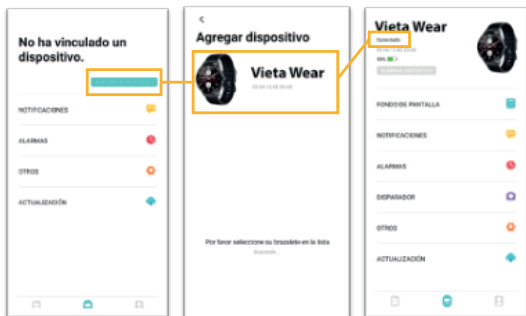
No ha vinculado un dispositivo.

NOTIFICACIONES

ALARMAS

OTROS

ACTUALIZACIÓN

<

Agregar dispositivo

Vieta Wear

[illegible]

Por favor seleccione su brazalete en la lista

Buscando...

Vieta Wear

Conectado

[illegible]

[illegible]

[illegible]

FONDO DE PANTALLA

NOTIFICACIONES

ALARMAS

DISPARADOR

OTROS

ACTUALIZACIÓN